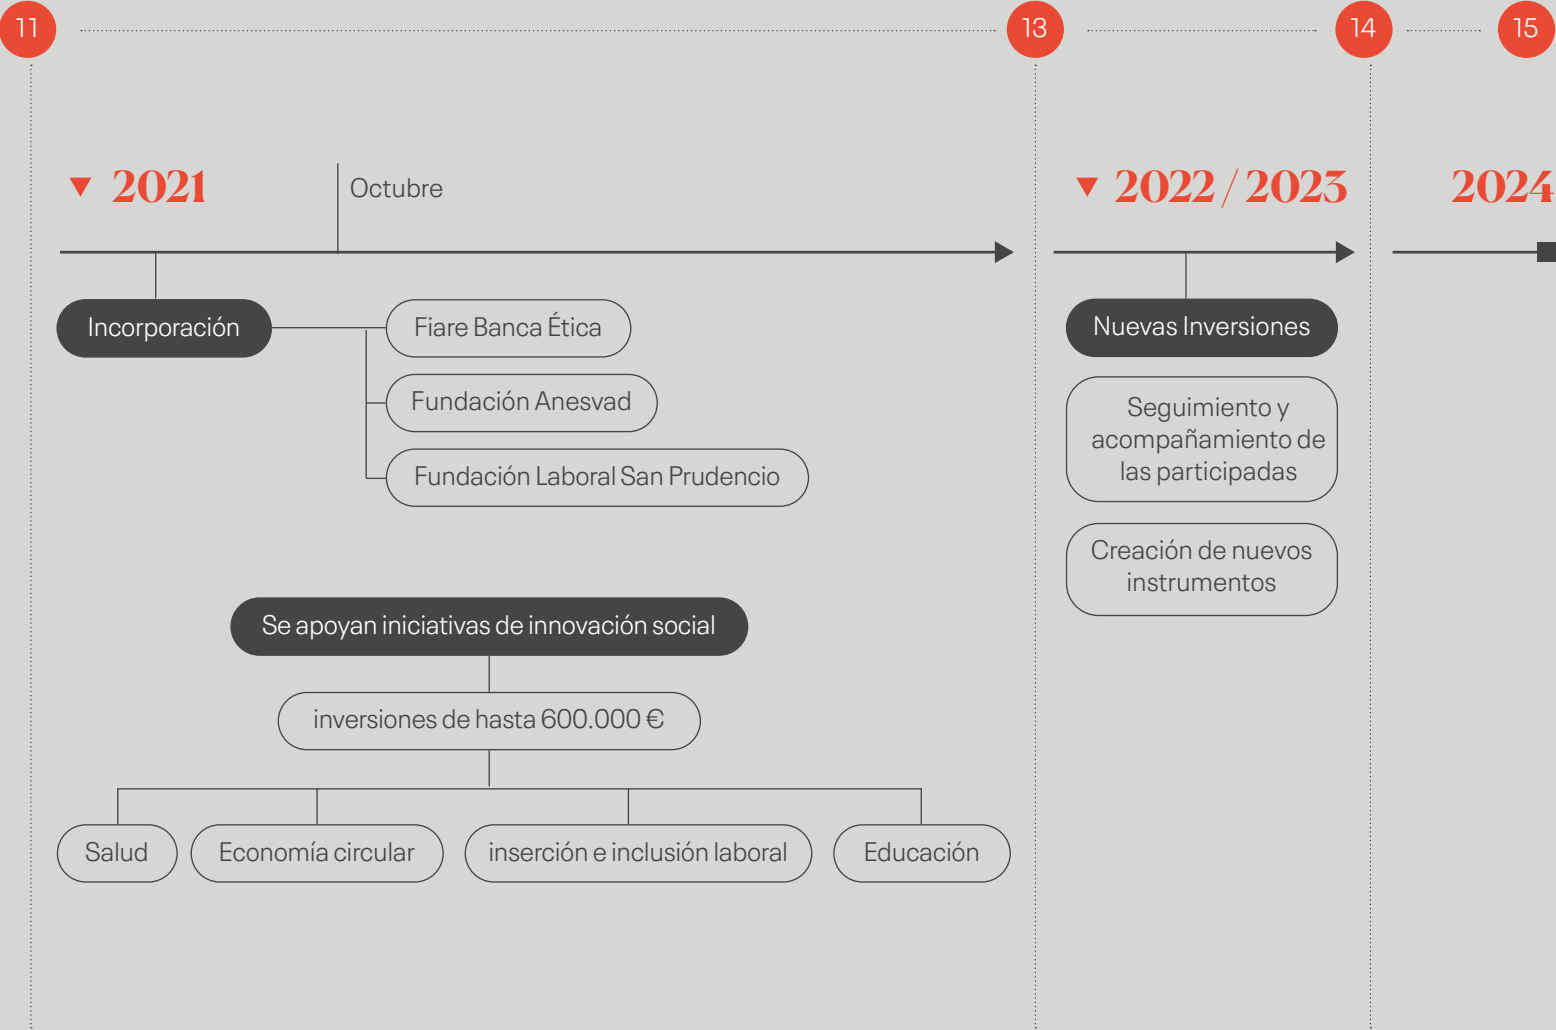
11

13

14

15

2021

Octubre

Incorporación

Fiare Banca Ética

Fundación Anesvad

Fundación Laboral San Prudencio

Se apoyan iniciativas de innovación social

inversiones de hasta 600.000 €

Salud

Economía circular

inserción e inclusión laboral

Educación

2022 / 2023

Nuevas Inversiones

Seguimiento y acompañamiento de las participadas

Creación de nuevos instrumentos

2024